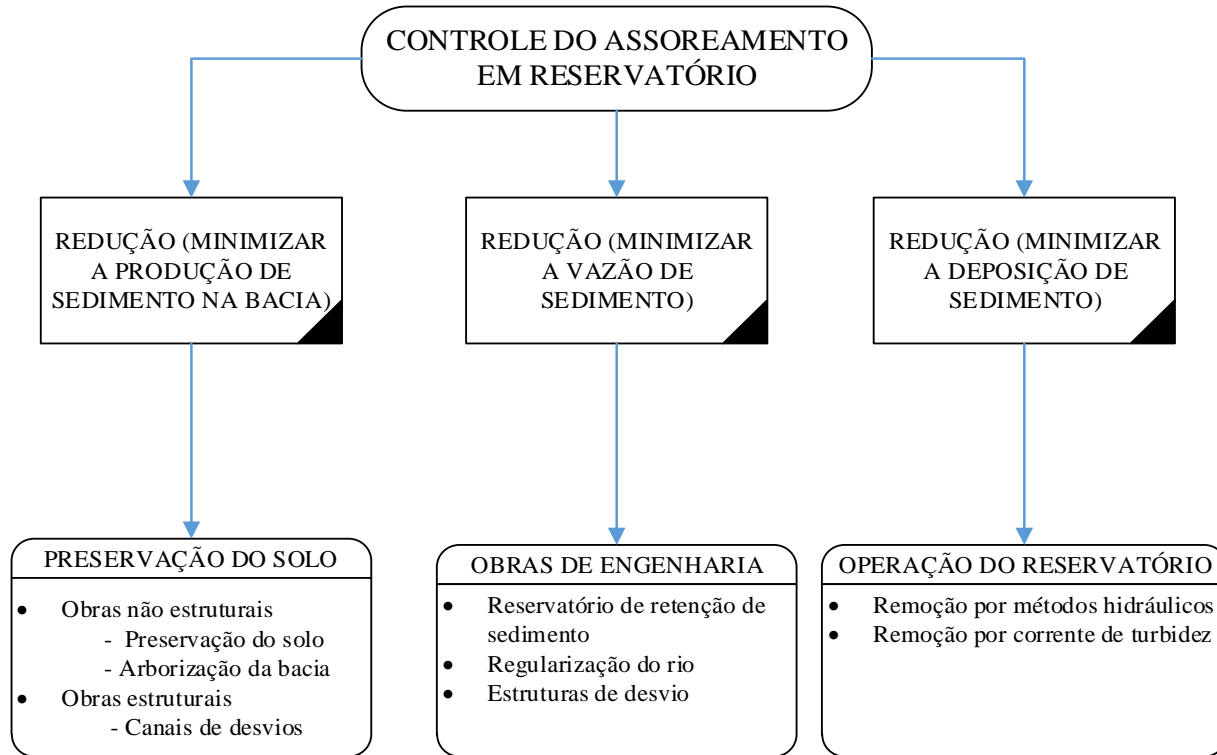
CONTROLE DO ASSOREAMENTO EM RESERVATÓRIO

REDUÇÃO (MINIMIZAR A PRODUÇÃO DE SEDIMENTO NA BACIA)

REDUÇÃO (MINIMIZAR A VAZÃO DE SEDIMENTO)

REDUÇÃO (MINIMIZAR A DEPOSIÇÃO DE SEDIMENTO)

PRESERVAÇÃO DO SOLO

- Obras não estruturais
  - Preservação do solo
  - Arborização da bacia
- Obras estruturais
  - Canais de desvios

OBRAS DE ENGENHARIA

- Reservatório de retenção de sedimento
- Regularização do rio
- Estruturas de desvio

OPERAÇÃO DO RESERVATÓRIO

- Remoção por métodos hidráulicos
- Remoção por corrente de turbidez